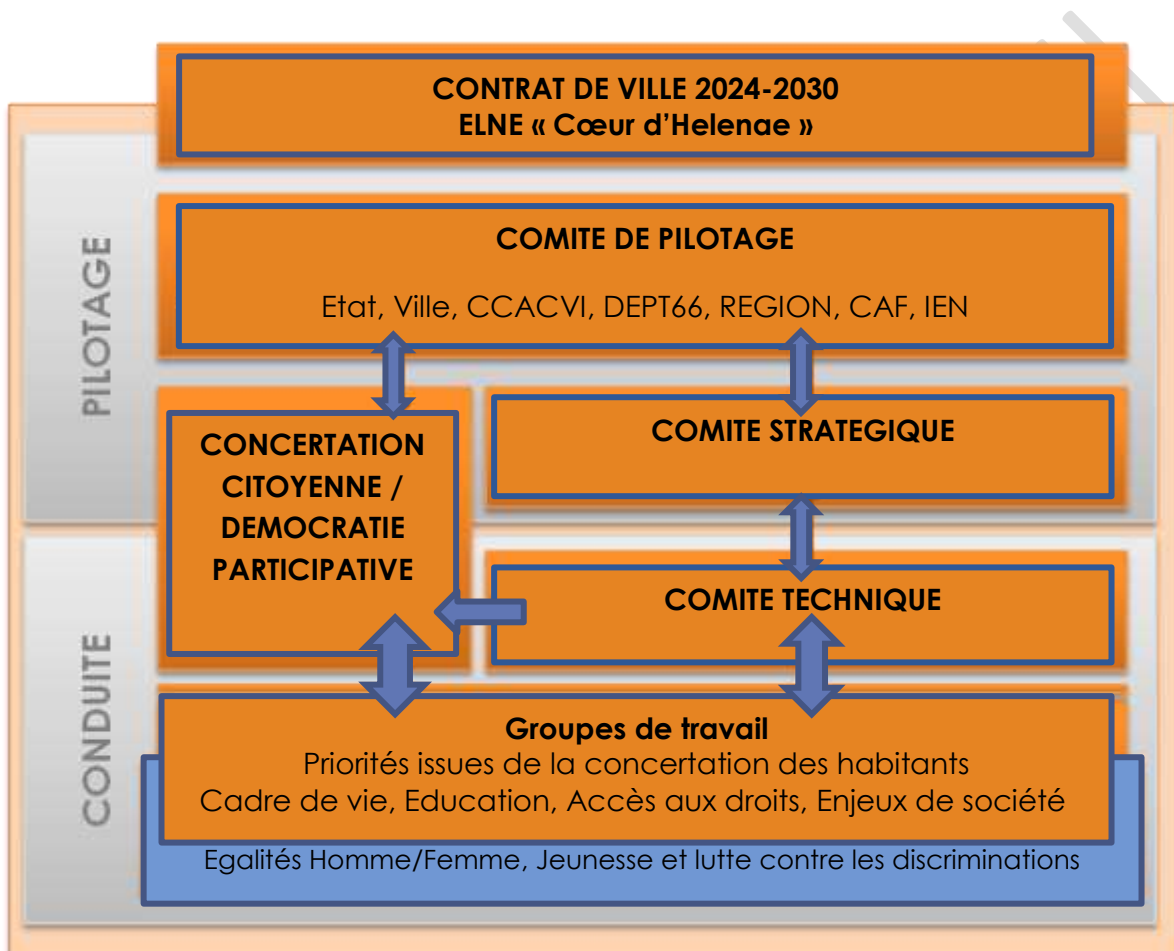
CONTRAT DE VILLE 2024-2030
ELNE « Cœur d’Helenae »

PILOTAGE

COMITE DE PILOTAGE

Etat, Ville, CCACVI, DEPT66, REGION, CAF, IEN

CONCERTATION CITOYENNE / DEMOCRATIE PARTICIPATIVE

COMITE STRATEGIQUE

CONDUITE

COMITE TECHNIQUE

Groupes de travail
Priorités issues de la concertation des habitants
Cadre de vie, Education, Accès aux droits, Enjeux de société

Egalités Homme/Femme, Jeunesse et lutte contre les discriminations